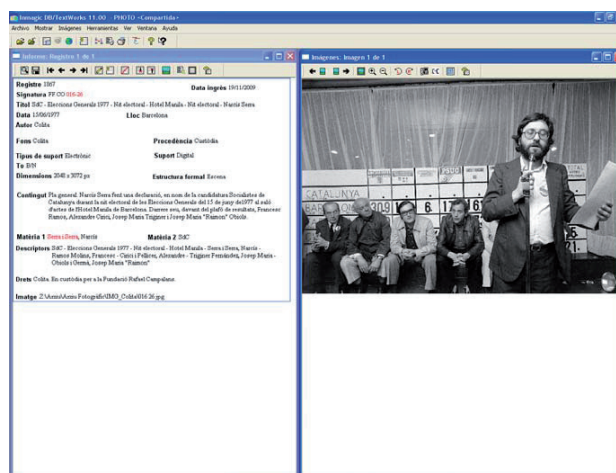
Inmagic DB/TextWorks 11.00 - PHOTO <Compartida>

Archivo Mostrar Imágenes Herramientas Ver Ventana Ayuda

Informe: Registro 1 de 1

Registre 1867

Data ingrés 19/11/2009

Signatura FF.CO 016-26

Títol BdC - Eleccions Generals 1977 - Nit electoral - Hotel Manila - Nit electoral - Narcís Serra

Data 15/06/1977

Lloc Barcelona

Autor Colita

Fons Colita

Procedència Custòdia

Tipus de suport Electrònic

Suport Digital

To B/N

Dimensions 2048 x 3072 px

Estructura formal Escena

Contingut Pla general. Narcís Serra fent una declaració, en nom de la candidatura Socialistes de Catalunya durant la nit electoral de les Eleccions Generals del 15 de juny de1977 al saló d'actes de l'Hotel Manila de Barcelona. Darrere seu, davant del plafó de resultats, Francesc Ramos, Alexandre Cirici, Josep Maria Triginer i Josep Maria "Ramon" Obiols.

Matèria 1 Serra i Serra, Narcís

Matèria 2 BdC

Descriptors BdC - Eleccions Generals 1977 - Nit electoral - Hotel Manila - Serra i Serra, Narcís - Ramos Molins, Francesc - Cirici i Pellicer, Alexandre - Triginer Fernández, Josep Maria - Obiols i Germà, Josep Maria "Ramon"

Drets Colita. En custòdia per a la Fundació Rafael Campalans.

Imatge Z:\Arxiu\Arxiu Fotogràfic\IMG_Colita\016 26.jpg

Imágenes: Imagen 1 de 1

CATALUNYA